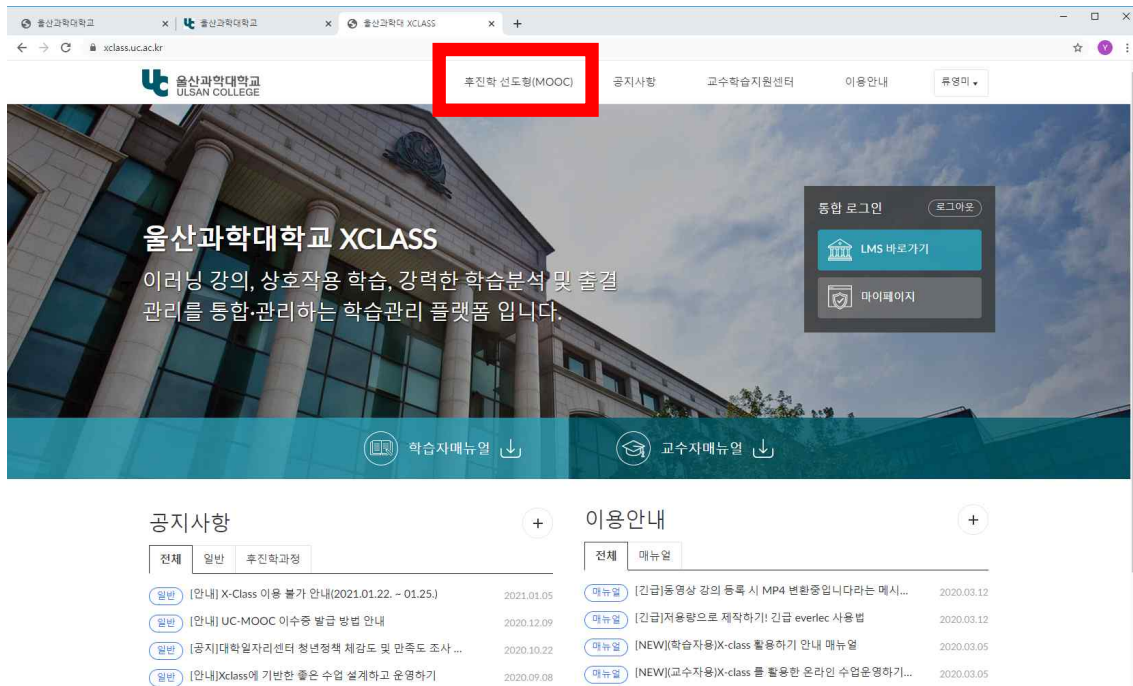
울산과학대학교 × 울산과학대학교 × 울산과학대 XCLASS × +

xclass.uc.ac.kr

울산과학대학교 ULSAN COLLEGE

후진학 선도형(MOOC) 공지사항 교수학습지원센터 이용안내 류영미

울산과학대학교 XCLASS

이러닝 강의, 상호작용 학습, 강력한 학습분석 및 출결 관리를 통합·관리하는 학습관리 플랫폼 입니다.

통합 로그인 로그아웃

LMS 바로가기

마이페이지

학습자매뉴얼

교수자매뉴얼

공지사항 +

전체 일반 후진학과정

일반 [안내] X-Class 이용 불가 안내(2021.01.22. ~ 01.25.) 2021.01.05

일반 [안내] UC-MOOC 이수증 발급 방법 안내 2020.12.09

일반 [공지]대학일자리센터 청년정책 체감도 및 만족도 조사 ... 2020.10.22

일반 [안내]Xclass에 기반한 좋은 수업 설계하고 운영하기 2020.09.08

이용안내 +

전체 매뉴얼

매뉴얼 [긴급]동영상 강의 등록 시 MP4 변환중입니다라는 메시... 2020.03.12

매뉴얼 [긴급]저용량으로 제작하기! 긴급 everlec 사용법 2020.03.12

매뉴얼 [NEW](학습자용)X-class 활용하기 안내 매뉴얼 2020.03.05

매뉴얼 [NEW](교수자용)X-class 를 활용한 온라인 수업운영하기... 2020.03.05